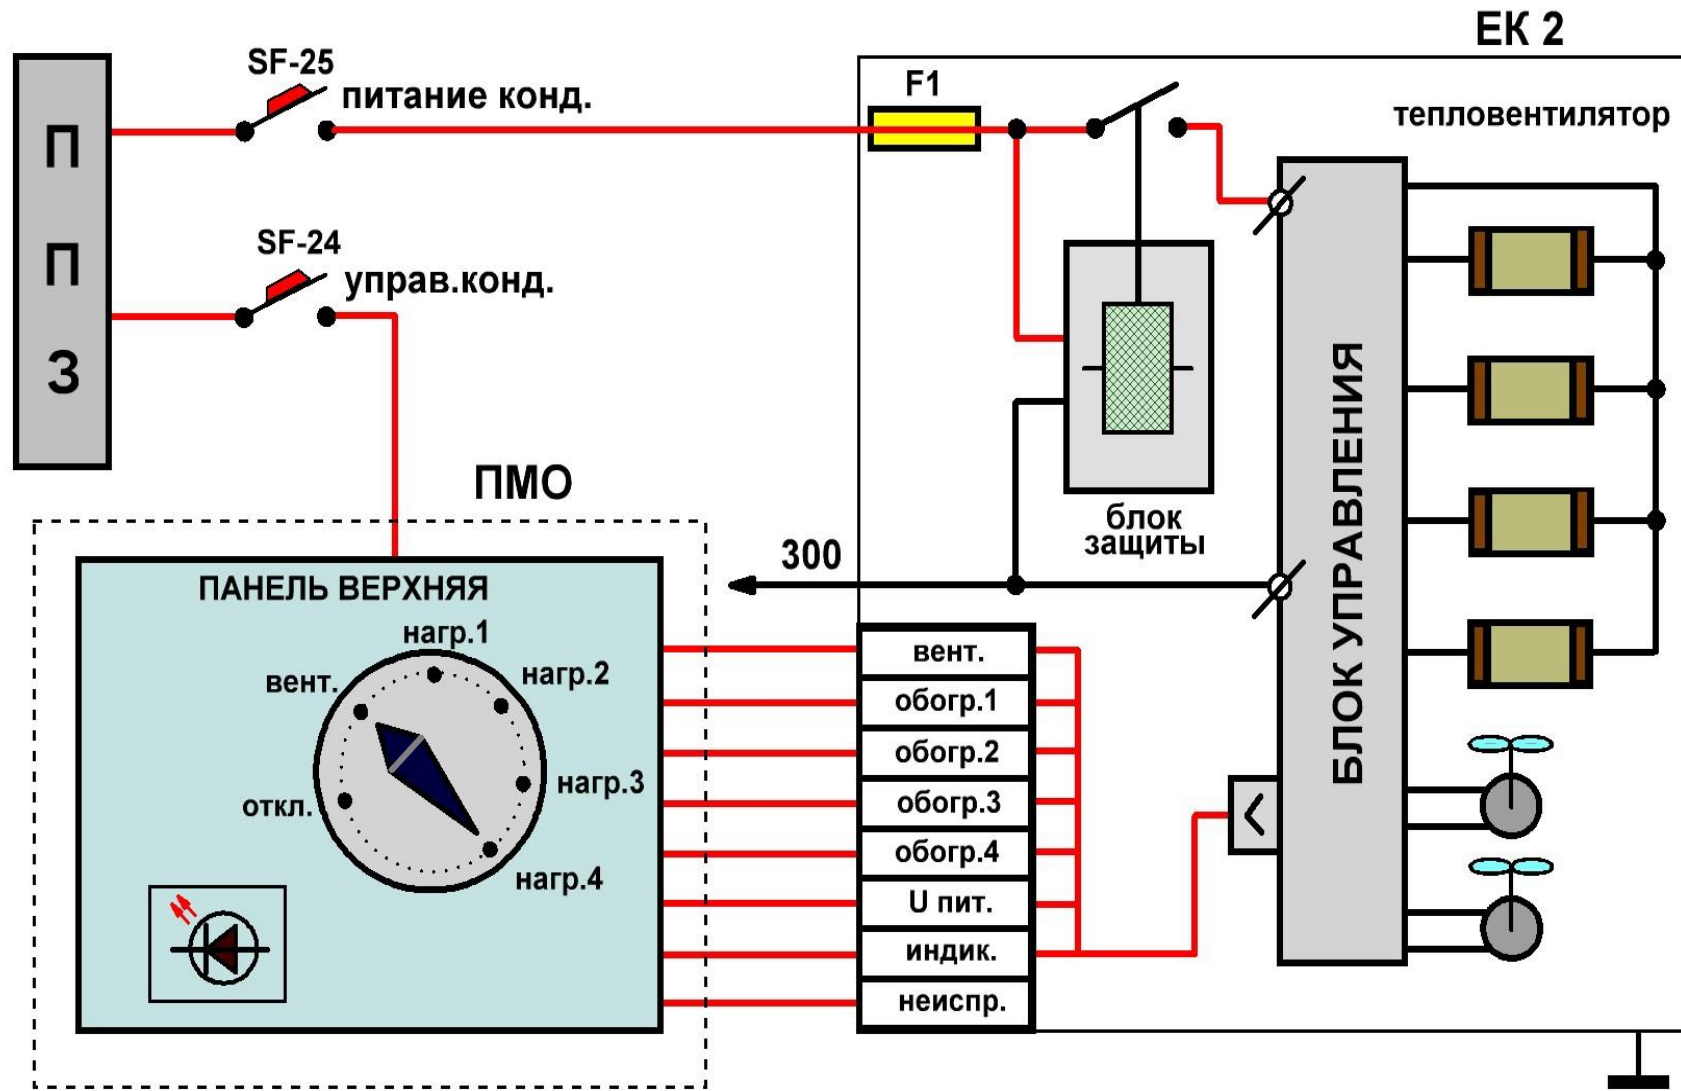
П
П
З

SF-25
питание конд.

SF-24
управ.конд.

ЕК 2

F1

тепловентилятор

блок защиты

БЛОК УПРАВЛЕНИЯ

300

ПМО

ПАНЕЛЬ ВЕРХНЯЯ

нагр.1
вент.
нагр.2
нагр.3
откл.
нагр.4

вент.
обогр.1
обогр.2
обогр.3
обогр.4
U пит.
индик.
неиспр.